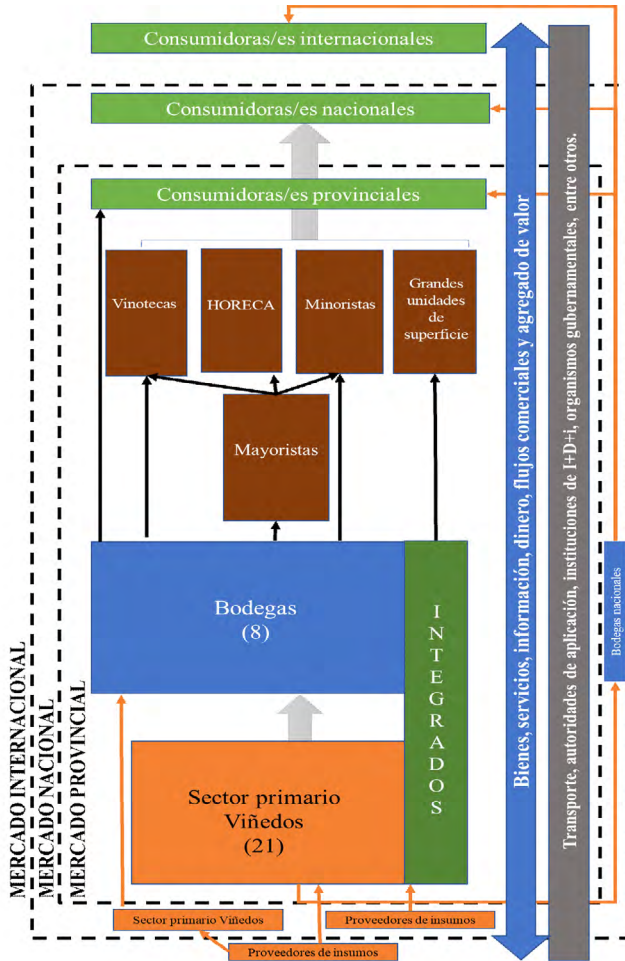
Consumidoras/es internacionales

Consumidoras/es nacionales

Consumidoras/es provinciales

Vinotecas

HORECA

Minoristas

Grandes unidades de superficie

Mayoristas

Bodegas
(8)

INTEGRADOS

Sector primario
Viñedos
(21)

Bienes, servicios, información, dinero, flujos comerciales y agregado de valor

Transporte, autoridades de aplicación, instituciones de I+D+i, organismos gubernamentales, entre otros.

Bodegas nacionales

MERCADO INTERNACIONAL
MERCADO NACIONAL
MERCADO PROVINCIAL

Sector primario Viñedos

Proveedores de insumos

Proveedores de insumos